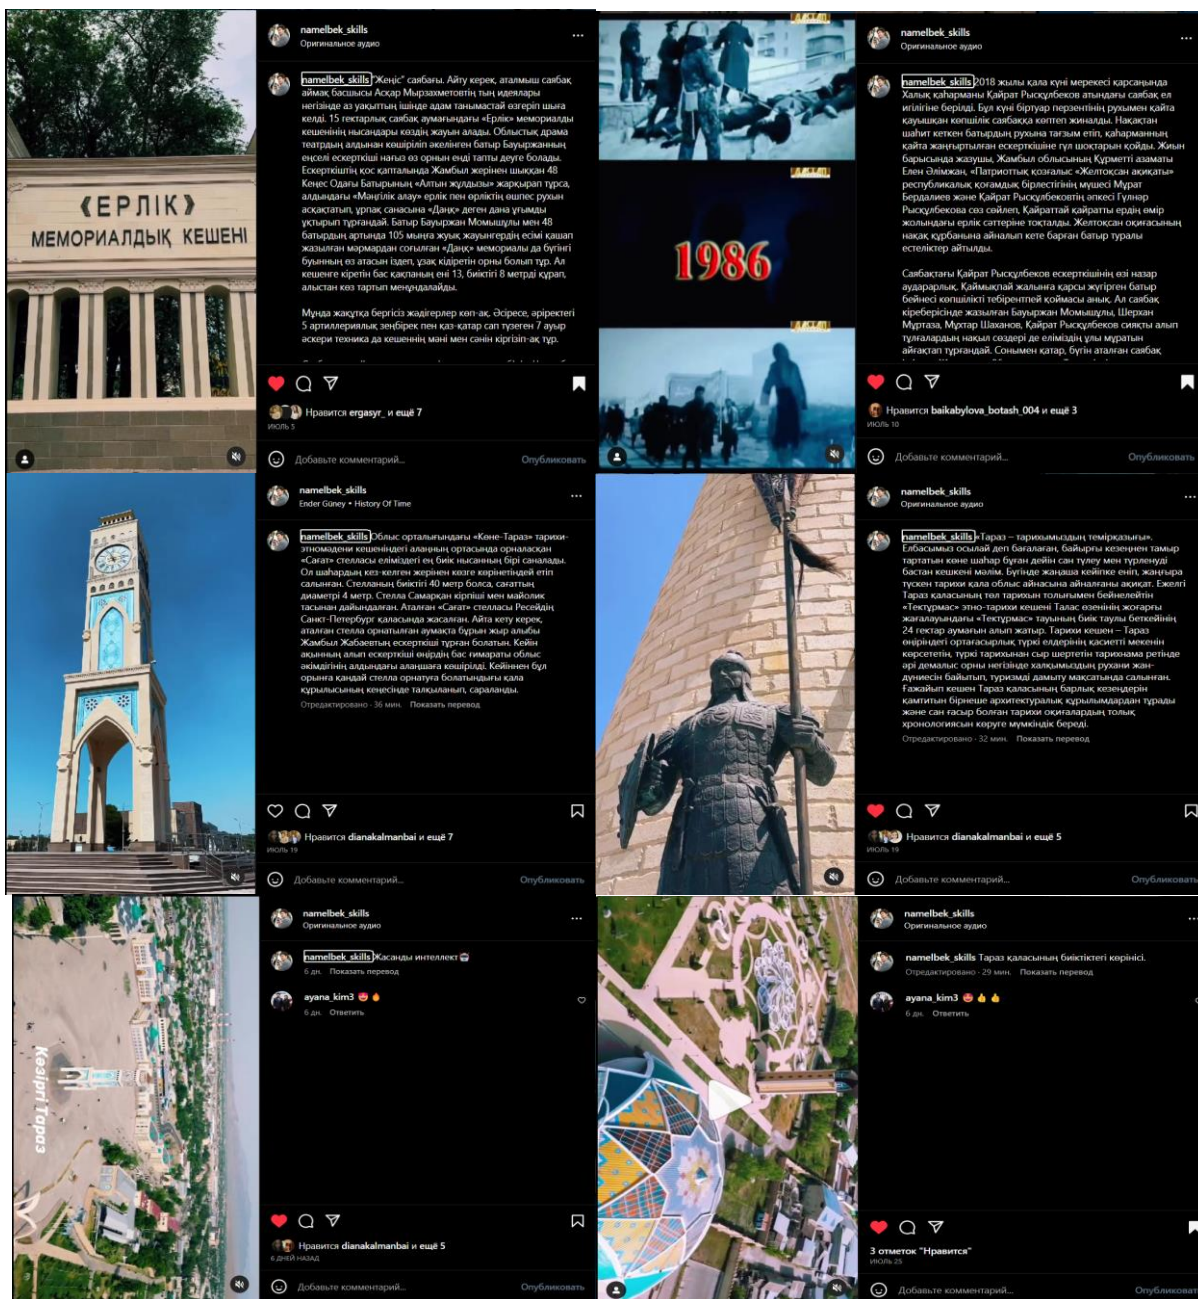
«ЕРЛІК»
МЕМОРИАЛДЫҚ КЕШЕНІ

namelbek_skills
Оригинальное аудио

namelbek_skills "Жеңіс" саябағы. Айту керек, аталмыш саябақ аймақ басшысы Асқар Мырзахметовтің тың идеялары негізінде аз уақыттың ішінде адам танымастай өзгеріп шыға келді. 15 гектарлық саябақ аумағындағы «Ерлік» мемориалды кешенінің нысандары көздің жауын алады. Облыстық драма театрының алдынан көшіріліп әкелінген батыр Бауыржанның еңселі ескерткіші нағыз өз орнын енді тапты деуге болады. Ескерткіштің қос қапталында Жамбыл жерінен шыққан 48 Кеңес Одағы Батырының «Алтын жұлдызы» жарқырап тұрса, алдындағы «Мәңгілік алау» ерлік пен өрліктің өшпес рухын асқақтатып, ұрпақ санасына «Даңқ» деген дана ұғымды ұқтырып тұрғандай. Батыр Бауыржан Момышұлы мен 48 батырдың артында 105 мыңға жуық жауынгердің есімі қашап жазылған мәрмардан соғылған «Даңқ» мемориалы да бүгінгі буынның өз атасын іздеп, ұзақ кідіретін орны болып тұр. Ал кешенге кіретін бас қақпаның ені 13, биіктігі 8 метрді құрап, алыстан көз тартып мейманадайды.

Мұнда жақтқа бергізіз жәдігерлер көп-ақ. Әсіресе, әріректегі 5 артиллериялық зеңбірек пен қаз-қатар сап түзеген 7 ауыр әскери техника да кешеннің мәні мен сәнін кіргізіп-ақ тұр.

Нравится ergasyr_ и ещё 7
июль 5
Добавьте комментарий... Опубликовать

1986

namelbek_skills
Оригинальное аудио

namelbek_skills 2018 жылы қала күні мерекесі қарсаңында Халық қаһарманы Қайрат Рысқұлбеков атындағы саябақ ел игілігіне берілді. Бұл күні біртуар перзентінің рухымен қайта қауышқан көпшілік саябаққа көптеп жиналды. Нақақтан шаһит кеткен батырдың рухына тағзым етіп, қаһарманның қайта жаңғыртылған ескерткішіне гүл шоқтарын қойды. Жиын барысында жазушы, Жамбыл облысының Құрметті азаматы Елен Әлімжан, «Патриоттық қозғалыс «Желтоқсан ақиқаты» республикалық қоғамдық бірлестігінің мүшесі Мұрат Бердалиев және Қайрат Рысқұлбековтің әпкесі Гүлнар Рысқұлбекова сөз сөйлеп, Қайраттай қайратты ердің өмір жолындағы ерлік сәттеріне тоқталды. Желтоқсан оқиғасының нақақ құрбанына айналып кете барған батыр туралы естеліктер айтылды.

Саябақтағы Қайрат Рысқұлбеков ескерткішінің өзі назар аударарлық. Қаймықпай жалынға қарсы жүгірген батыр бейнесі көпшілікті тебірентпей қоймасы анық. Ал саябақ кіреберісінде жазылған Бауыржан Момышұлы, Шерхан Мұртаза, Мұхтар Шаханов, Қайрат Рысқұлбеков сияқты алып тұлғалардың нақыл сөздері де еліміздің ұлы мұратын айғақтап тұрғандай. Сонымен қатар, бүгін аталған саябақ

Нравится baikabylova_botash_004 и ещё 3
июль 10
Добавьте комментарий... Опубликовать

namelbek_skills
Ender Güney • History Of Time

namelbek_skills Облыс орталығындағы «Көне-Тараз» тарихи-этномәдени кешеніндегі алаңның ортасында орналасқан «Сағат» стелласы еліміздегі ең биік нысанның бірі саналады. Ол шаһардың көз-көлген жерінен көзге көрінетіндей етіп салынған. Стелланың биіктігі 40 метр болса, сағаттың диаметрі 4 метр. Стелла Самарқан кірпіші мен майолик тасынан дайындалған. Аталған «Сағат» стелласы Ресейдің Санкт-Петербург қаласында жасалған. Айта кету керек, аталған стелла орнатылған аумақта бұрын жыр алыбы Жамбыл Жабаевтың ескерткіші тұрған болатын. Кейін ақынның алып ескерткіші өңірдің бас ғимараты облыс әкімдігінің алдындағы алаңшаға көшірілді. Кейіннен бұл орынға қандай стелла орнатуға болатындығы қала құрылысының кеңесінде талқыланып, сараланды.
Отредактировано · 36 мин. Показать перевод

Нравится dianakalmanbai и ещё 7
июль 19
Добавьте комментарий... Опубликовать

namelbek_skills
Оригинальное аудио

namelbek_skills «Тараз – тарихымыздың темірқазығы». Елбасымыз осылай деп бағалаған, байырғы кезеннен тамыр тартатын көне шаһар бұған дейін сан түлеу мен түрленуді бастан кешкені мәлім. Бүгінде жаңаша кейіпке еніп, жаңғыра түскен тарихи қала облыс айнасына айналғаны ақиқат. Ежелгі Тараз қаласының төл тарихын толықымен бейнелейтін «Тектұрмас» этно-тарихи кешені Талас өзенінің жоғарғы жағалауындағы «Тектұрмас» тауының биік таулы беткейінің 24 гектар аумағын алып жатыр. Тарихи кешен – Тараз өңіріндегі ортағасырлық түркі елдерінің қасиетті мекенін көрсететін, түркі тарихынан сыр шертетін тарихнама ретінде әрі демалыс орны негізінде халқымыздың рухани жан-дүниесін байытып, туризмді дамыту мақсатында салынған. Ғажайып кешен Тараз қаласының барлық кезеңдерін қамтитын бірнеше архитектуралық құрылымдардан тұрады және сан ғасыр болған тарихи оқиғаларды толық хронологиясын көруге мүмкіндік береді.
Отредактировано · 32 мин. Показать перевод

Нравится dianakalmanbai и ещё 5
июль 19
Добавьте комментарий... Опубликовать

Кәзіргі Тараз

namelbek_skills
Оригинальное аудио

namelbek_skills Жасанды интеллект
6 дн. Показать перевод

ayana_kim3
6 дн. Ответить

Нравится dianakalmanbai и ещё 5
6 дней назад
Добавьте комментарий... Опубликовать

namelbek_skills
Оригинальное аудио

namelbek_skills Тараз қаласының биіктіктегі көрінісі.
Отредактировано · 29 мин. Показать перевод

ayana_kim3
6 дн. Ответить

3 отметок "Нравится"
июль 25
Добавьте комментарий... Опубликовать